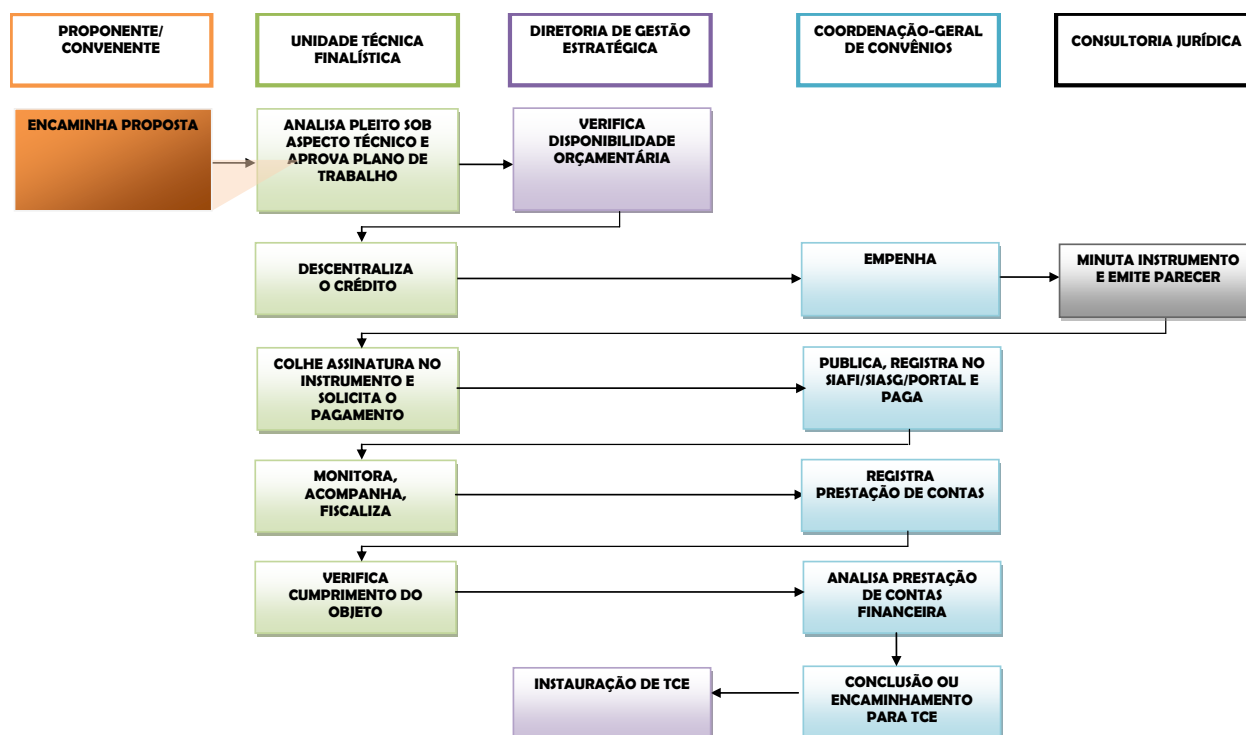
PROPONENTE/ CONVENENTE

UNIDADE TÉCNICA FINALÍSTICA

DIRETORIA DE GESTÃO ESTRATÉGICA

COORDENAÇÃO-GERAL DE CONVÊNIOS

CONSULTORIA JURÍDICA

ENCAMINHA PROPOSTA

ANALISA PLEITO SOB ASPECTO TÉCNICO E APROVA PLANO DE TRABALHO

VERIFICA DISPONIBILIDADE ORÇAMENTÁRIA

DESCENTRALIZA O CRÉDITO

EMPENHA

MINUTA INSTRUMENTO E EMITE PARECER

COLHE ASSINATURA NO INSTRUMENTO E SOLICITA O PAGAMENTO

PUBLICA, REGISTRA NO SIAFI/SIASG/PORTAL E PAGA

MONITORA, ACOMPANHA, FISCALIZA

REGISTRA PRESTAÇÃO DE CONTAS

VERIFICA CUMPRIMENTO DO OBJETO

ANALISA PRESTAÇÃO DE CONTAS FINANCEIRA

INSTAURAÇÃO DE TCE

CONCLUSÃO OU ENCAMINHAMENTO PARA TCE